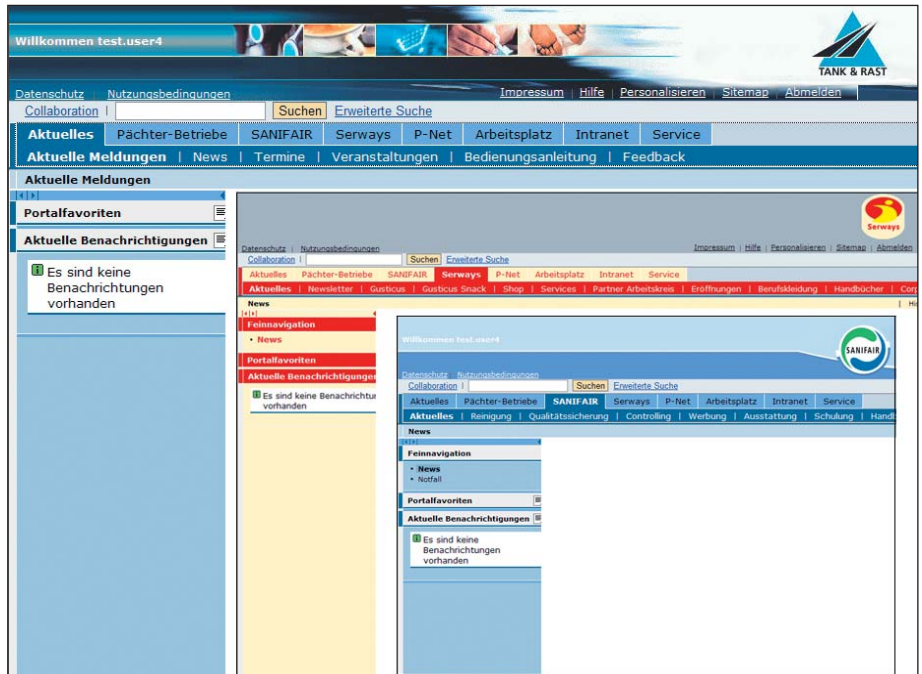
Willkommen test.user4

TANK & RAST

Datenschutz | Nutzungsbedingungen

Impressum | Hilfe | Personalisieren | Sitemap | Abmelden

Collaboration | Suchen Erweiterte Suche

Aktuelles | Pächter-Betriebe | SANIFAIR | Serways | P-Net | Arbeitsplatz | Intranet | Service

Aktuelle Meldungen | News | Termine | Veranstaltungen | Bedienungsanleitung | Feedback

Aktuelle Meldungen

Portalfavoriten

Aktuelle Benachrichtigungen

Es sind keine Benachrichtungen vorhanden

Serways

Datenschutz | Nutzungsbedingungen

Impressum | Hilfe | Personalisieren | Sitemap | Abmelden

Collaboration | Suchen Erweiterte Suche

Aktuelles | Pächter-Betriebe | SANIFAIR | Serways | P-Net | Arbeitsplatz | Intranet | Service

Aktuelles | Newsletter | Gusticus | Gusticus Snack | Shop | Services | Partner Arbeitskreis | Eröffnungen | Berufskleidung | Handbücher | Cor

News

Feinnavigation

• News

Portalfavoriten

Aktuelle Benachrichtigungen

Es sind keine Benachrichtur vorhanden

Willkommen test.user4

SANIFAIR

Datenschutz | Nutzungsbedingungen

Collaboration | Suchen Erweiterte Suche

Aktuelles | Pächter-Betriebe | SANIFAIR | Serways | P-Net | Arbeitsplatz | Intranet | Service

Aktuelles | Reinigung | Qualitätssicherung | Controlling | Werbung | Ausstattung | Schulung | Handb

News

Feinnavigation

• News
• Notfall

Portalfavoriten

Aktuelle Benachrichtigungen

Es sind keine Benachrichtungen vorhanden